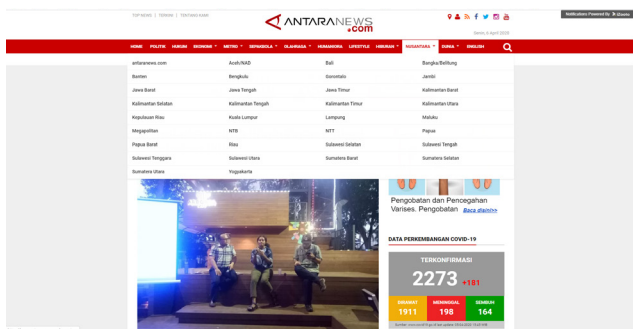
TOP NEWS | TERKINI | TENTANG KAMI

ANTARANEWS .com

Notifications Powered By

Senin, 6 April 2020

HOME POLITIK HUKUM EKONOMI METRO SEPAKBOLA OLAHRAGA HUMANIORA LIFESTYLE HIBURAN NUSANTARA DUNIA ENGLISH

| | | | |
|---|---|---|---|
| antaranews.com | Aceh/NAD | Bali | Bangka/Belitung |
| Banten | Bengkulu | Gorontalo | Jambi |
| Jawa Barat | Jawa Tengah | Jawa Timur | Kalimantan Barat |
| Kalimantan Selatan | Kalimantan Tengah | Kalimantan Timur | Kalimantan Utara |
| Kepulauan Riau | Kuala Lumpur | Lampung | Maluku |
| Megapolitan | NTB | NTT | Papua |
| Papua Barat | Riau | Sulawesi Selatan | Sulawesi Tengah |
| Sulawesi Tenggara | Sulawesi Utara | Sumatera Barat | Sumatera Selatan |
| Sumatera Utara | Yogyakarta | | |

Pengobatan dan Pencegahan Varises. Pengobatan Baca disini>>

DATA PERKEMBANGAN COVID-19

TERKONFIRMASI
2273 +181

DIRAWAT 1911
MENINGGAL 198
SEMBUH 164

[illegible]